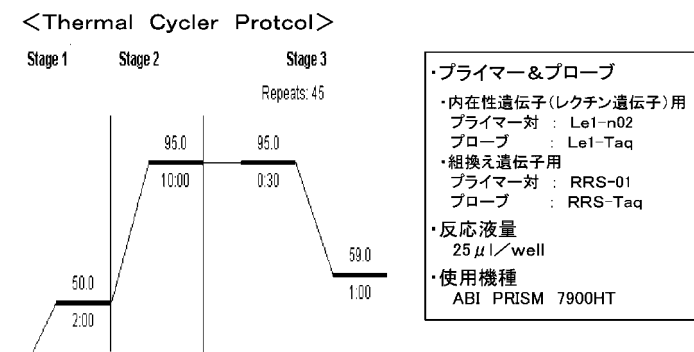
<Thermal Cycler Protcol>

Stage 1

Stage 2

Stage 3

Repeats: 45

50.0
2:00

95.0
10:00

95.0
0:30

59.0
1:00

・プライマー＆プローブ
・内在性遺伝子(レクチン遺伝子)用
プライマー対 : Le1-n02
プローブ : Le1-Taq
・組換え遺伝子用
プライマー対 : RRS-01
プローブ : RRS-Taq

・反応液量
25 $\mu$ l／well

・使用機種
ABI PRISM 7900HT